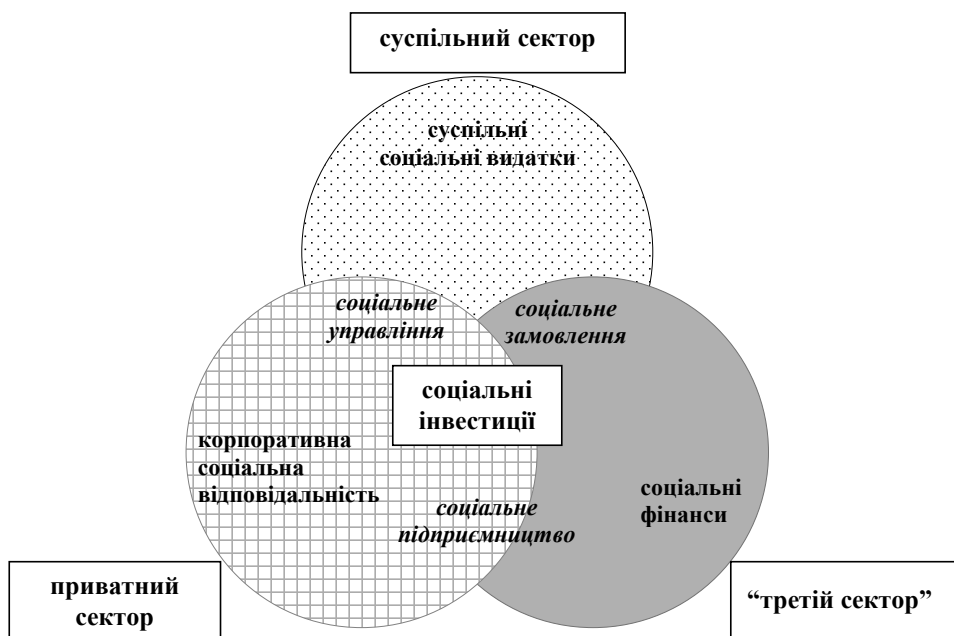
суспільний сектор

суспільні соціальні видатки

соціальне управління

соціальне замовлення

соціальні інвестиції

корпоративна соціальна відповідальність

соціальне підприємництво

соціальні фінанси

приватний сектор

"третій сектор"